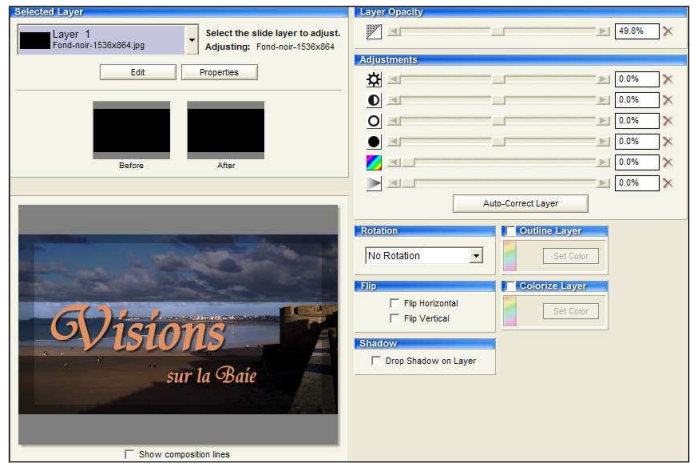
Selected Layer

Layer 1
Fond-noir-1536x864.jpg

Select the slide layer to adjust.
Adjusting: Fond-noir-1536x864

Edit
Properties

Before
After

Visions
sur la Baie

Show composition lines

Layer Opacity
49.8%

Adjustments
0.0%
0.0%
0.0%
0.0%
0.0%
0.0%

Auto-Correct Layer

Rotation
No Rotation

Outline Layer
Set Color

Flip
Flip Horizontal
Flip Vertical

Colorize Layer
Set Color

Shadow
Drop Shadow on Layer